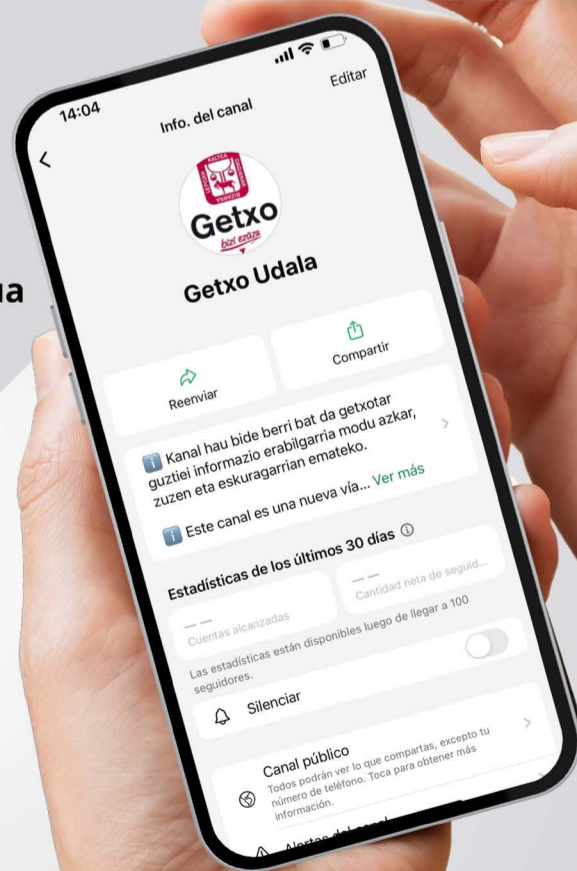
ua

14:04

Info. del canal

Editar

Getxo
bizi ezazu

Getxo Udala

Reenviar

Compartir

Kanal hau bide berri bat da getxotar guztiei informazio erabilgarria modu azkar, zuzen eta eskuragarrian emateko.

Este canal es una nueva vía... Ver más

Estadísticas de los últimos 30 días

— —
Cuentas alcanzadas

— —
Cantidad neta de seguid...

Las estadísticas están disponibles luego de llegar a 100 seguidores.

Silenciar

Canal público
Todos podrán ver lo que compartas, excepto tu número de teléfono. Toca para obtener más información.

Alertas del canal